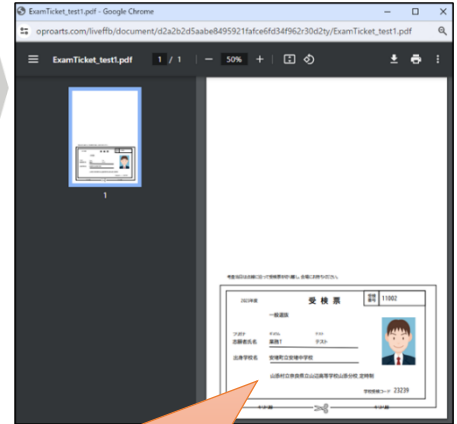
ExamTicket_test1.pdf - Google Chrome

oproarts.com/liveffb/document/d2a2b2d5aabe8495921fafce6fd34f962r30d2ty/ExamTicket_test1.pdf

ExamTicket_test1.pdf

1 / 1

50%

1

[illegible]

2023年度

受 検 票

11002

一般選抜

志願者氏名 叢園1 テスト

出身学校名 愛場町立愛場中学校

山梨村立新森県立山辺高等学校山添分校 定時制

23239